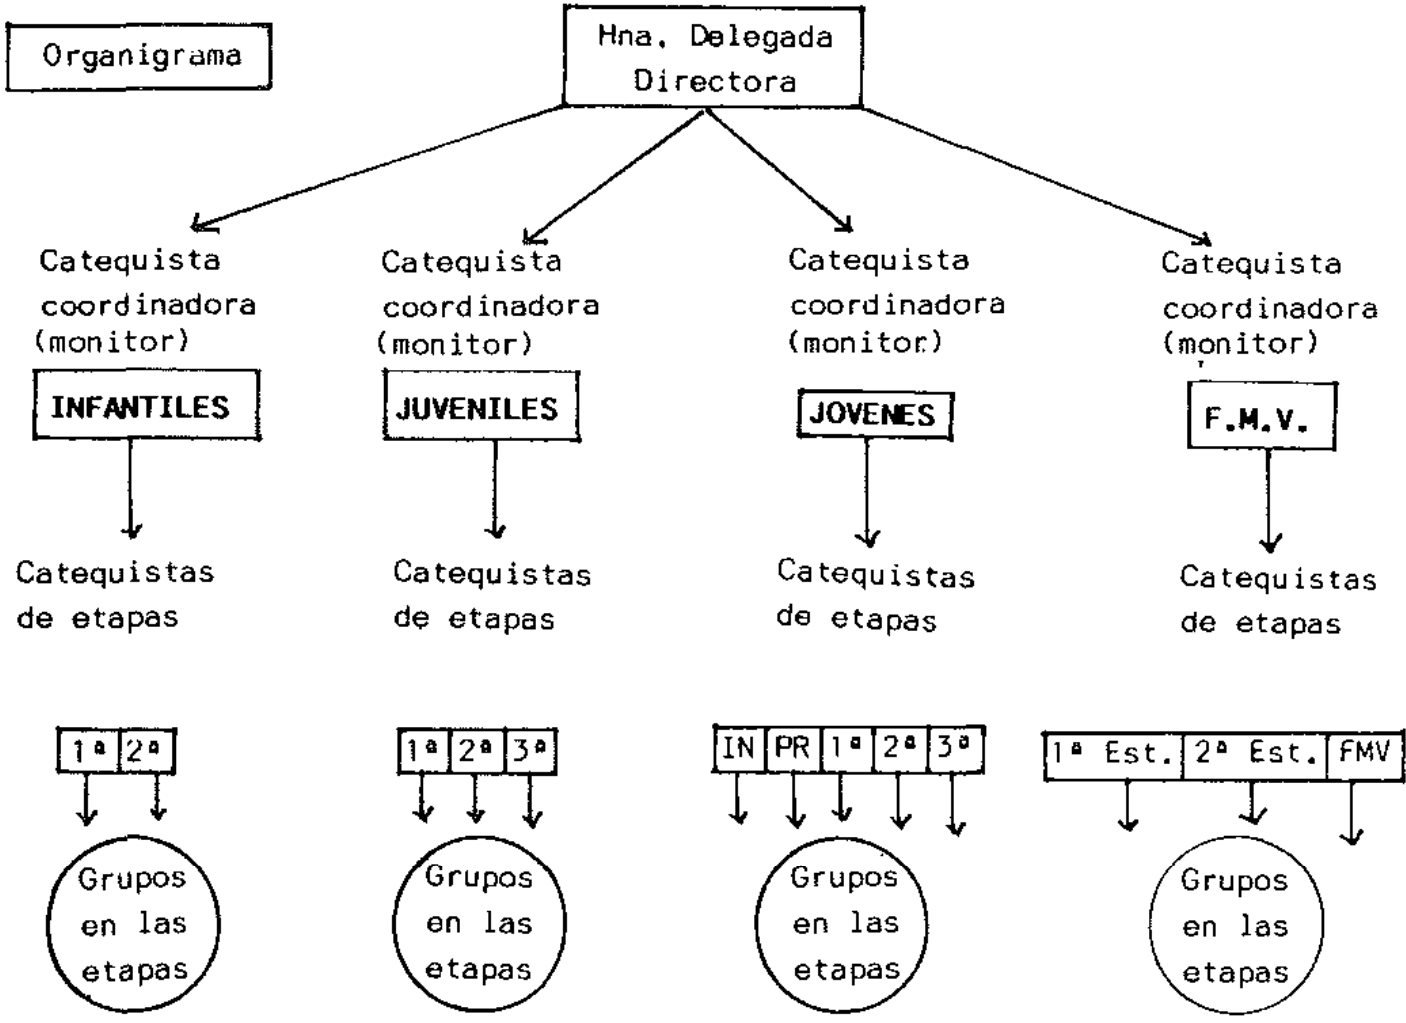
Organigrama

Hna. Delegada Directora

Catequista coordinadora (monitor)

INFANTILES

Catequistas de etapas

| 1ª | 2ª |
|---|---|

Grupos en las etapas

Catequista coordinadora (monitor)

JUVENILES

Catequistas de etapas

| 1ª | 2ª | 3ª |
|---|---|---|

Grupos en las etapas

Catequista coordinadora (monitor)

JOVENES

Catequistas de etapas

| IN | PR | 1ª | 2ª | 3ª |
|---|---|---|---|---|

Grupos en las etapas

Catequista coordinadora (monitor)

F.M.V.

Catequistas de etapas

| 1ª Est. | 2ª Est. | FMV |
|---|---|---|

Grupos en las etapas